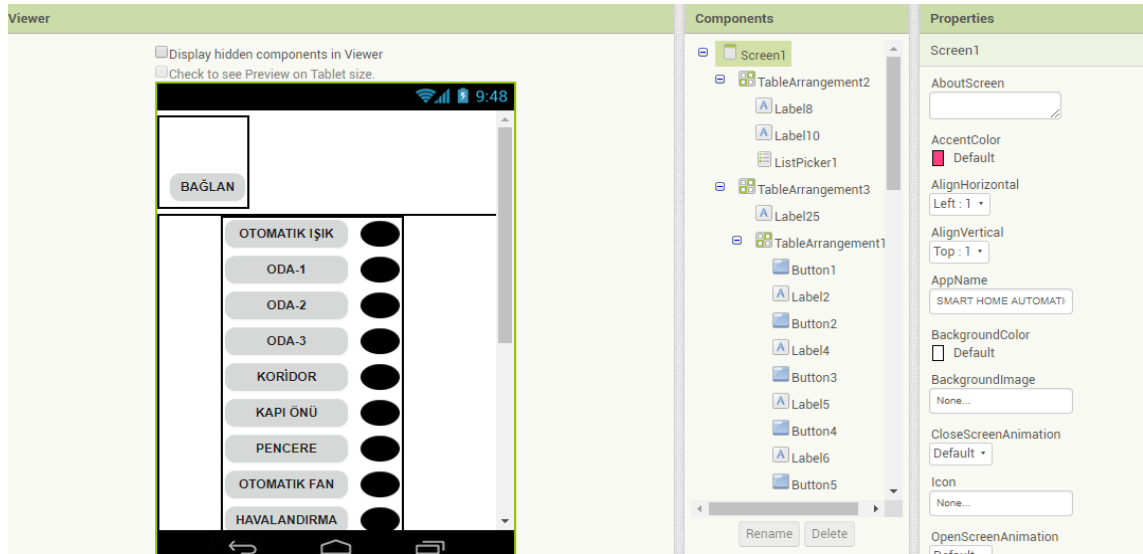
Viewer

Display hidden components in Viewer
Check to see Preview on Tablet size.

9:48

BAĞLAN

OTOMATIK IŞIK
ODA-1
ODA-2
ODA-3
KORİDOR
KAPI ÖNÜ
PENCERE
OTOMATIK FAN
HAVALANDIRMA

Components

Screen1
TableArrangement2
Label8
Label10
ListPicker1
TableArrangement3
Label25
TableArrangement1
Button1
Label2
Button2
Label4
Button3
Label5
Button4
Label6
Button5

Rename Delete

Properties

Screen1

AboutScreen

AccentColor
Default

AlignHorizontal
Left : 1

AlignVertical
Top : 1

AppName
SMART HOME AUTOMATI

BackgroundColor
Default

BackgroundImage
None...

CloseScreenAnimation
Default

Icon
None...

OpenScreenAnimation
Default